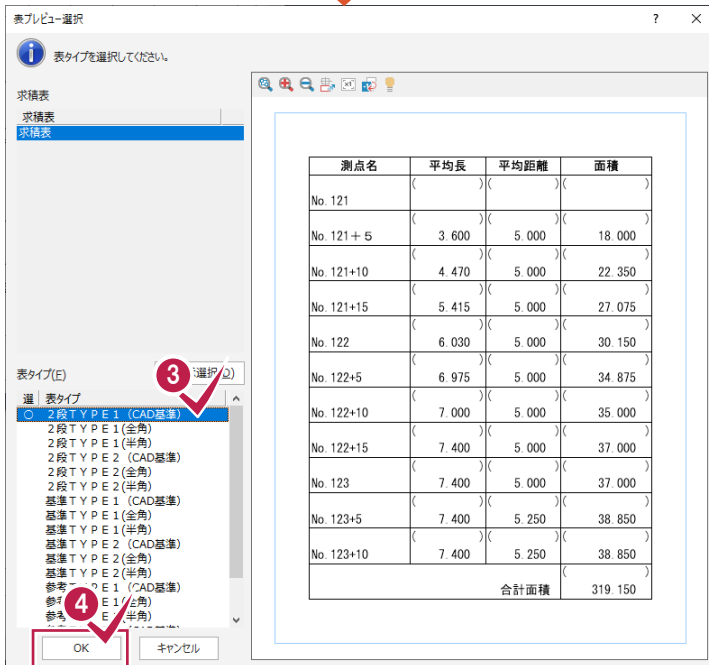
表プレビュー選択

?

表タイプを選択してください。

求積表

求積表
求積表

表タイプ(F)

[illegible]選択(O)

| 選 | 表タイプ |
|---|---|
| ○ | 2段ＴＹＰＥ１（CAD基準） |
| | 2段ＴＹＰＥ１(全角) |
| | 2段ＴＹＰＥ１(半角) |
| | 2段ＴＹＰＥ２（CAD基準） |
| | 2段ＴＹＰＥ２(全角) |
| | 2段ＴＹＰＥ２(半角) |
| | 基準ＴＹＰＥ１（CAD基準） |
| | 基準ＴＹＰＥ１(全角) |
| | 基準ＴＹＰＥ１(半角) |
| | 基準ＴＹＰＥ２（CAD基準） |
| | 基準ＴＹＰＥ２(全角) |
| | 基準ＴＹＰＥ２(半角) |
| | 参考ＴＹＰＥ１（CAD基準） |
| | 参考ＴＹＰＥ１(全角) |
| | 参考ＴＹＰＥ１(半角) |

OK キャンセル

| 測点名 | 平均長 | 平均距離 | 面積 |
|---|---|---|---|
| No. 121 | ( ) | ( ) | ( ) |
| No. 121＋５ | 3. 600 | 5. 000 | 18. 000 |
| No. 121+10 | 4. 470 | 5. 000 | 22. 350 |
| No. 121+15 | 5. 415 | 5. 000 | 27. 075 |
| No. 122 | 6. 030 | 5. 000 | 30. 150 |
| No. 122+5 | 6. 975 | 5. 000 | 34. 875 |
| No. 122+10 | 7. 000 | 5. 000 | 35. 000 |
| No. 122+15 | 7. 400 | 5. 000 | 37. 000 |
| No. 123 | 7. 400 | 5. 000 | 37. 000 |
| No. 123+5 | 7. 400 | 5. 250 | 38. 850 |
| No. 123+10 | 7. 400 | 5. 250 | 38. 850 |
| | | 合計面積 | 319. 150 |